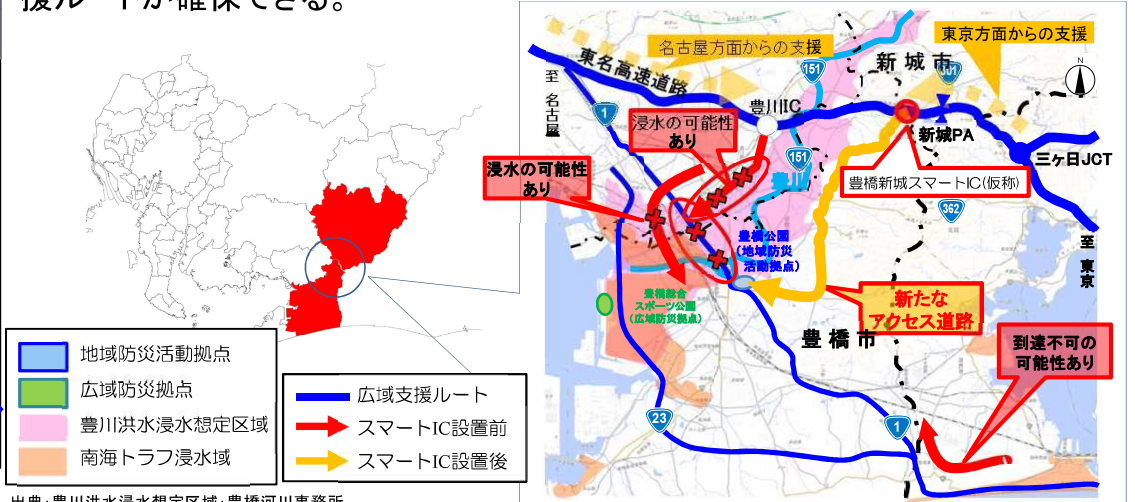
援ルートが確保できる。

地域防災活動拠点
広域防災拠点
豊川洪水浸水想定区域
南海トラフ浸水域

広域支援ルート
スマートIC設置前
スマートIC設置後

名古屋方面からの支援
東京方面からの支援
東名高速道路
至 名古屋
新城市
151
301
豊川IC
新城PA
三ヶ日JCT
浸水の可能性あり
浸水の可能性あり
豊川
豊橋新城スマートIC(仮称)
362
至 東京
豊橋公園 (地域防災活動拠点)
豊橋総合スポーツ公園 (広域防災拠点)
新たなアクセス道路
豊橋市
到達不可の可能性あり
1
1
23

出典:豊川洪水浸水想定区域:豊橋河川事務所